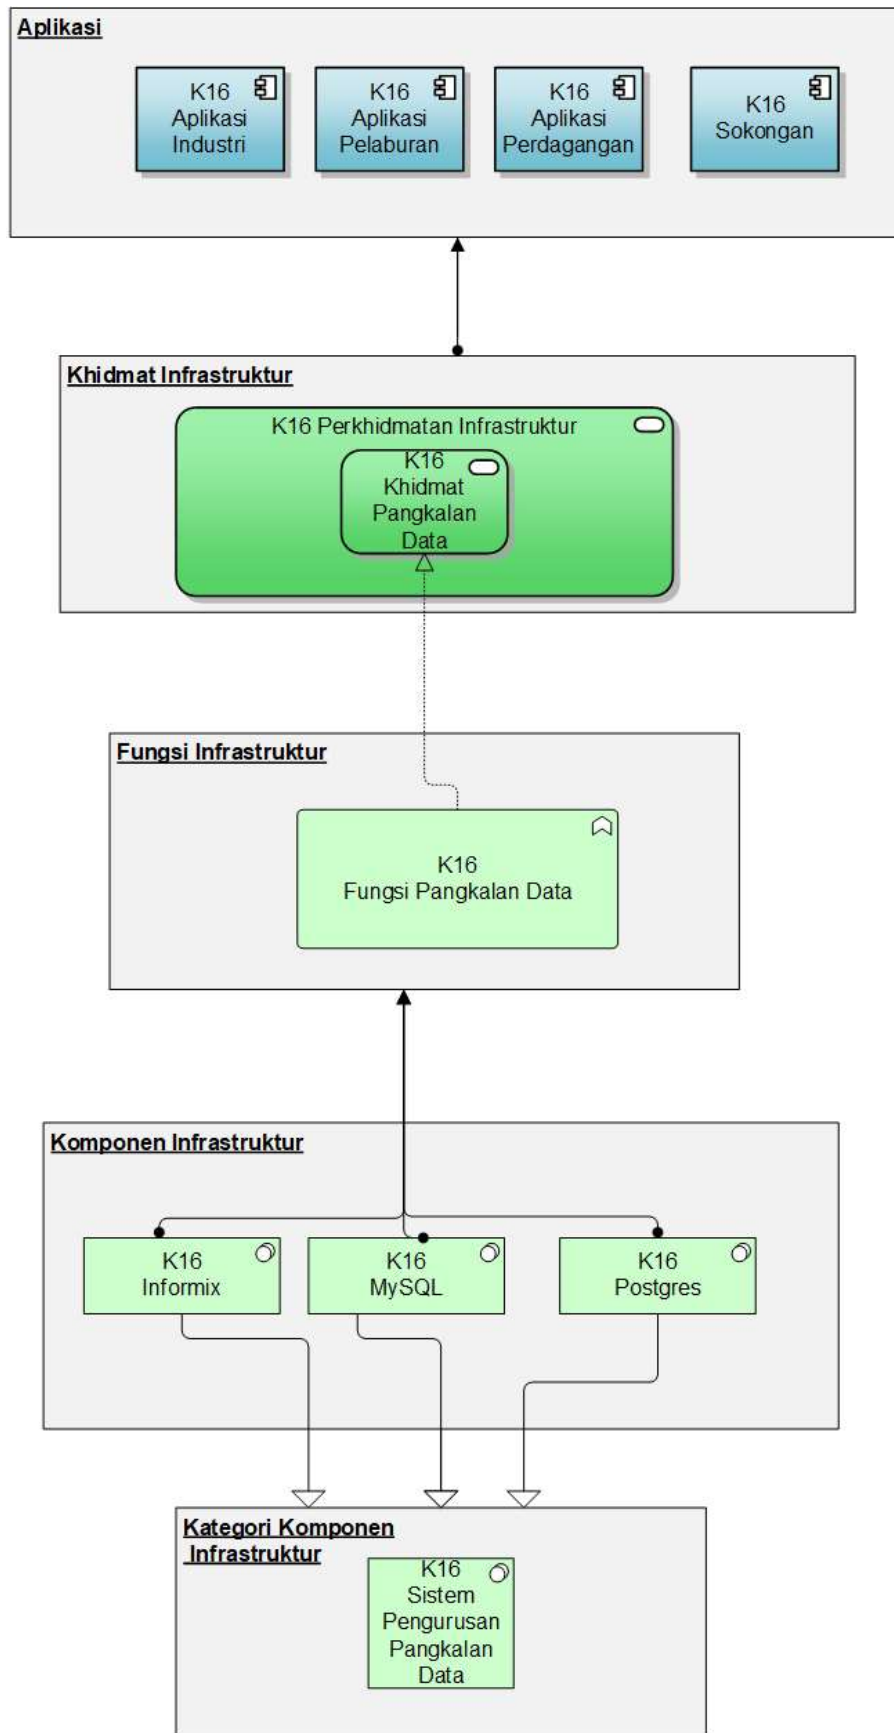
Aplikasi

K16 Aplikasi Industri

K16 Aplikasi Pelaburan

K16 Aplikasi Perdagangan

K16 Sokongan

Khidmat Infrastruktur

K16 Perkhidmatan Infrastruktur

K16 Khidmat Pangkalan Data

Fungsi Infrastruktur

K16 Fungsi Pangkalan Data

Komponen Infrastruktur

K16 Informix

K16 MySQL

K16 Postgres

Kategori Komponen Infrastruktur

K16 Sistem Pengurusan Pangkalan Data